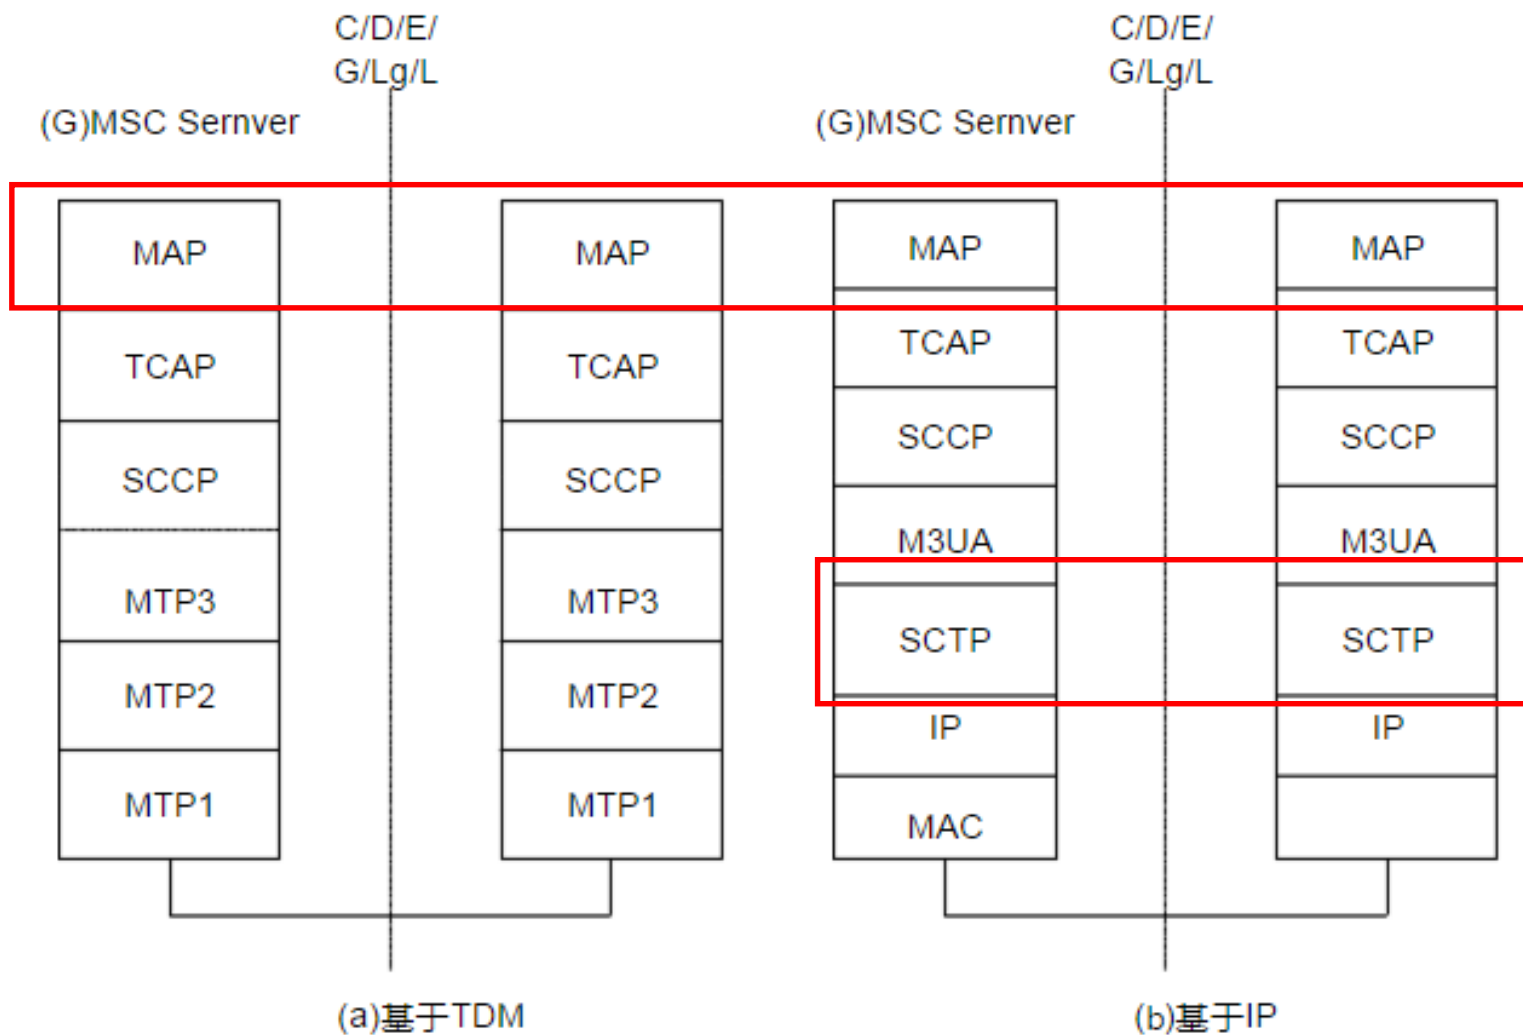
C/D/E/
G/Lg/L

(G)MSC Sernver

| MAP |
| TCAP |
| SCCP |
| MTP3 |
| MTP2 |
| MTP1 |

| MAP |
| TCAP |
| SCCP |
| MTP3 |
| MTP2 |
| MTP1 |

(a)基于TDM

C/D/E/
G/Lg/L

(G)MSC Sernver

| MAP |
| TCAP |
| SCCP |
| M3UA |
| SCTP |
| IP |
| MAC |

| MAP |
| TCAP |
| SCCP |
| M3UA |
| SCTP |
| IP |
| |

(b)基于IP